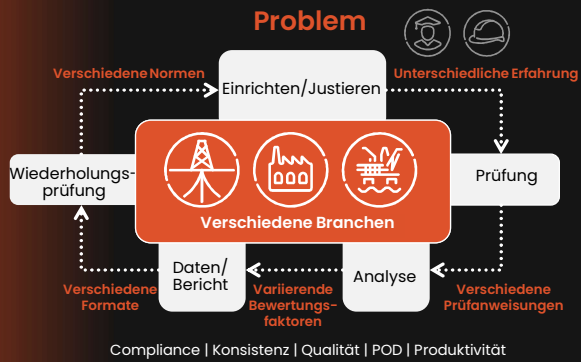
Problem

Verschiedene Normen

Einrichten/Justieren

Unterschiedliche Erfahrung

Wiederholungsprüfung

Prüfung

Verschiedene Branchen

Daten/ Bericht

Analyse

Verschiedene Formate

Variierende Bewertungsfaktoren

Verschiedene Prüfanweisungen

Compliance | Konsistenz | Qualität | POD | Produktivität